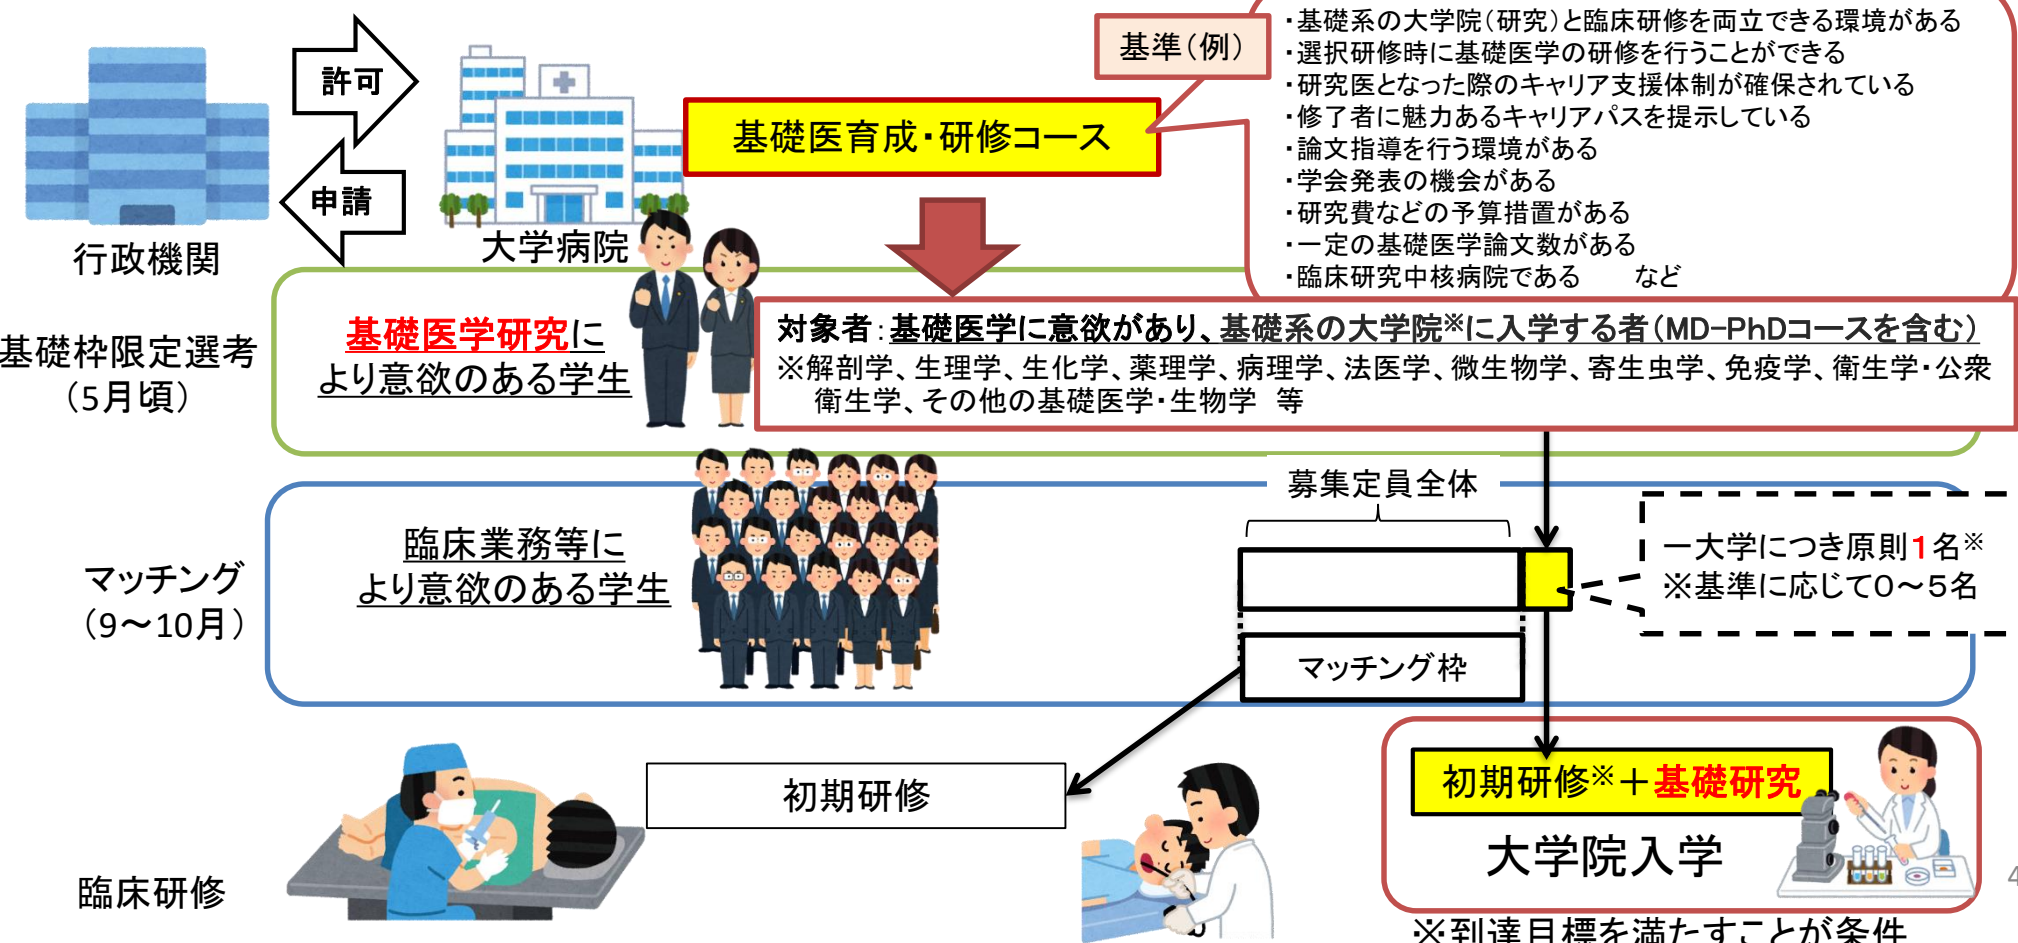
許可

申請

行政機関

大学病院

基準（例）

・基礎系の大学院（研究）と臨床研修を両立できる環境がある
・選択研修時に基礎医学の研修を行うことができる
・研究医となった際のキャリア支援体制が確保されている
・修了者に魅力あるキャリアパスを提示している
・論文指導を行う環境がある
・学会発表の機会がある
・研究費などの予算措置がある
・一定の基礎医学論文数がある
・臨床研究中核病院である　など

基礎医育成・研修コース

基礎枠限定選考（5月頃）

基礎医学研究により意欲のある学生

対象者：基礎医学に意欲があり、基礎系の大学院※に入学する者（MD-PhDコースを含む）
※解剖学、生理学、生化学、薬理学、病理学、法医学、微生物学、寄生虫学、免疫学、衛生学・公衆衛生学、その他の基礎医学・生物学　等

募集定員全体

マッチング（9～10月）

臨床業務等により意欲のある学生

一大学につき原則1名※
※基準に応じて0～5名

マッチング枠

初期研修

初期研修※＋基礎研究

大学院入学

臨床研修

※到達目標を満たすことが条件

4